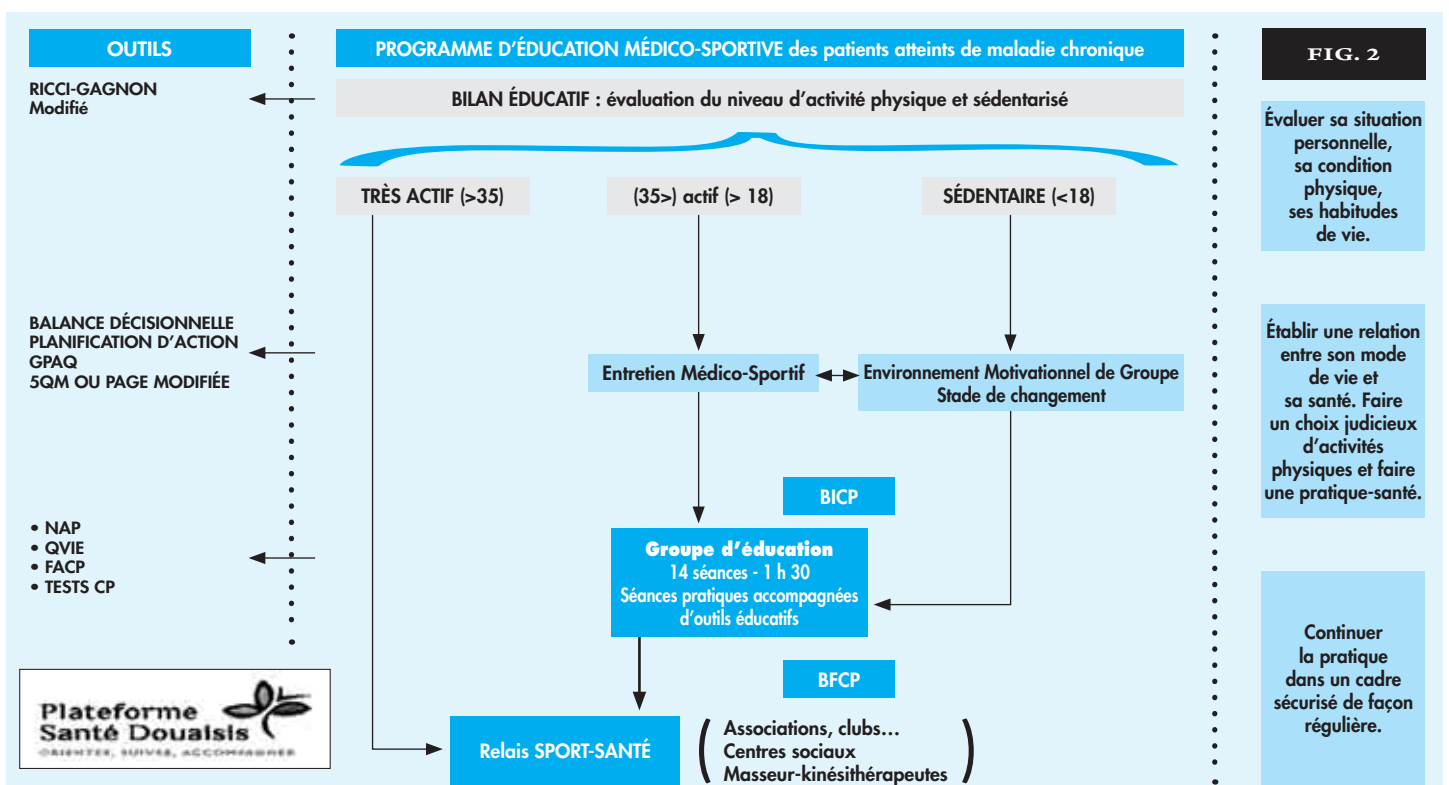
OUTILS

RICCI-GAGNON
Modifié

BALANCE DÉCISIONNELLE
PLANIFICATION D'ACTION
GPAQ
5QM OU PAGE MODIFIÉE

• NAP
• QVIE
• FACP
• TESTS CP

Plateforme
Santé Douaisis
ORIENTER, SUIVRE, ACCOMPAGNER

PROGRAMME D'ÉDUCATION MÉDICO-SPORTIVE des patients atteints de maladie chronique

BILAN ÉDUCATIF : évaluation du niveau d'activité physique et sédentarisé

TRÈS ACTIF (>35)

(35>) actif (> 18)

SÉDENTAIRE (<18)

Entretien Médico-Sportif

Environnement Motivationnel de Groupe
Stade de changement

BICP

Groupe d'éducation
14 séances - 1 h 30
Séances pratiques accompagnées d'outils éducatifs

BFCP

Relais SPORT-SANTÉ

Associations, clubs…
Centres sociaux
Masseur-kinésithérapeutes

FIG. 2

Évaluer sa situation personnelle, sa condition physique, ses habitudes de vie.

Établir une relation entre son mode de vie et sa santé. Faire un choix judicieux d'activités physiques et faire une pratique-santé.

Continuer la pratique dans un cadre sécurisé de façon régulière.